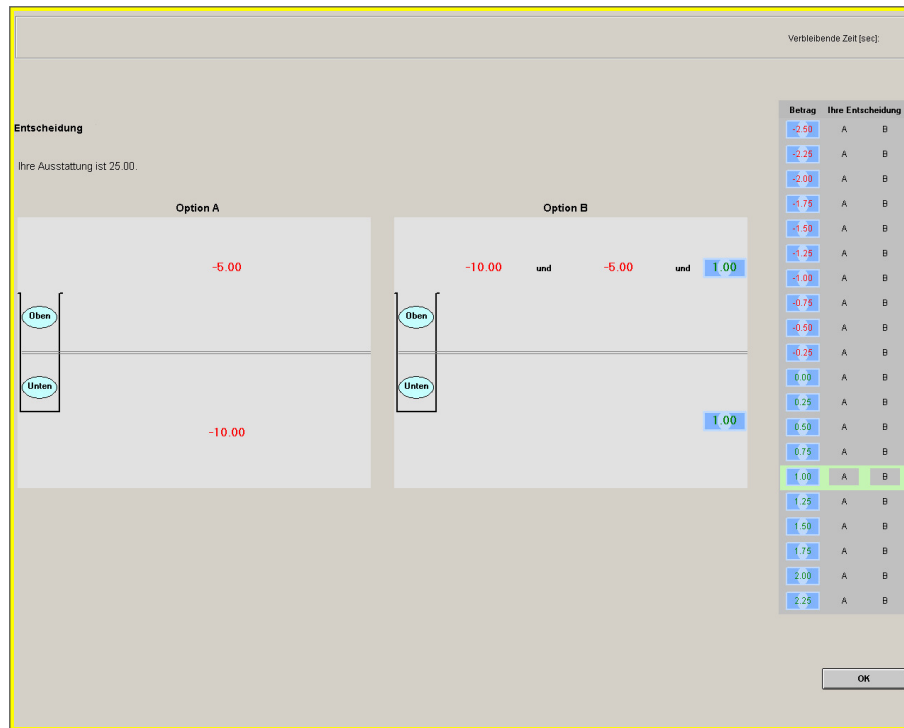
Verbleibende Zeit [sec]:

Entscheidung

Ihre Ausstattung ist 25.00.

Option A

-5.00

Oben

Unten

-10.00

Option B

-10.00 und -5.00 und 1.00

Oben

Unten

1.00

| Betrag | Ihre Entscheidung | |
|---|---|---|
| -2.50 | A | B |
| -2.25 | A | B |
| -2.00 | A | B |
| -1.75 | A | B |
| -1.50 | A | B |
| -1.25 | A | B |
| -1.00 | A | B |
| -0.75 | A | B |
| -0.50 | A | B |
| -0.25 | A | B |
| 0.00 | A | B |
| 0.25 | A | B |
| 0.50 | A | B |
| 0.75 | A | B |
| 1.00 | A | B |
| 1.25 | A | B |
| 1.50 | A | B |
| 1.75 | A | B |
| 2.00 | A | B |
| 2.25 | A | B |

OK